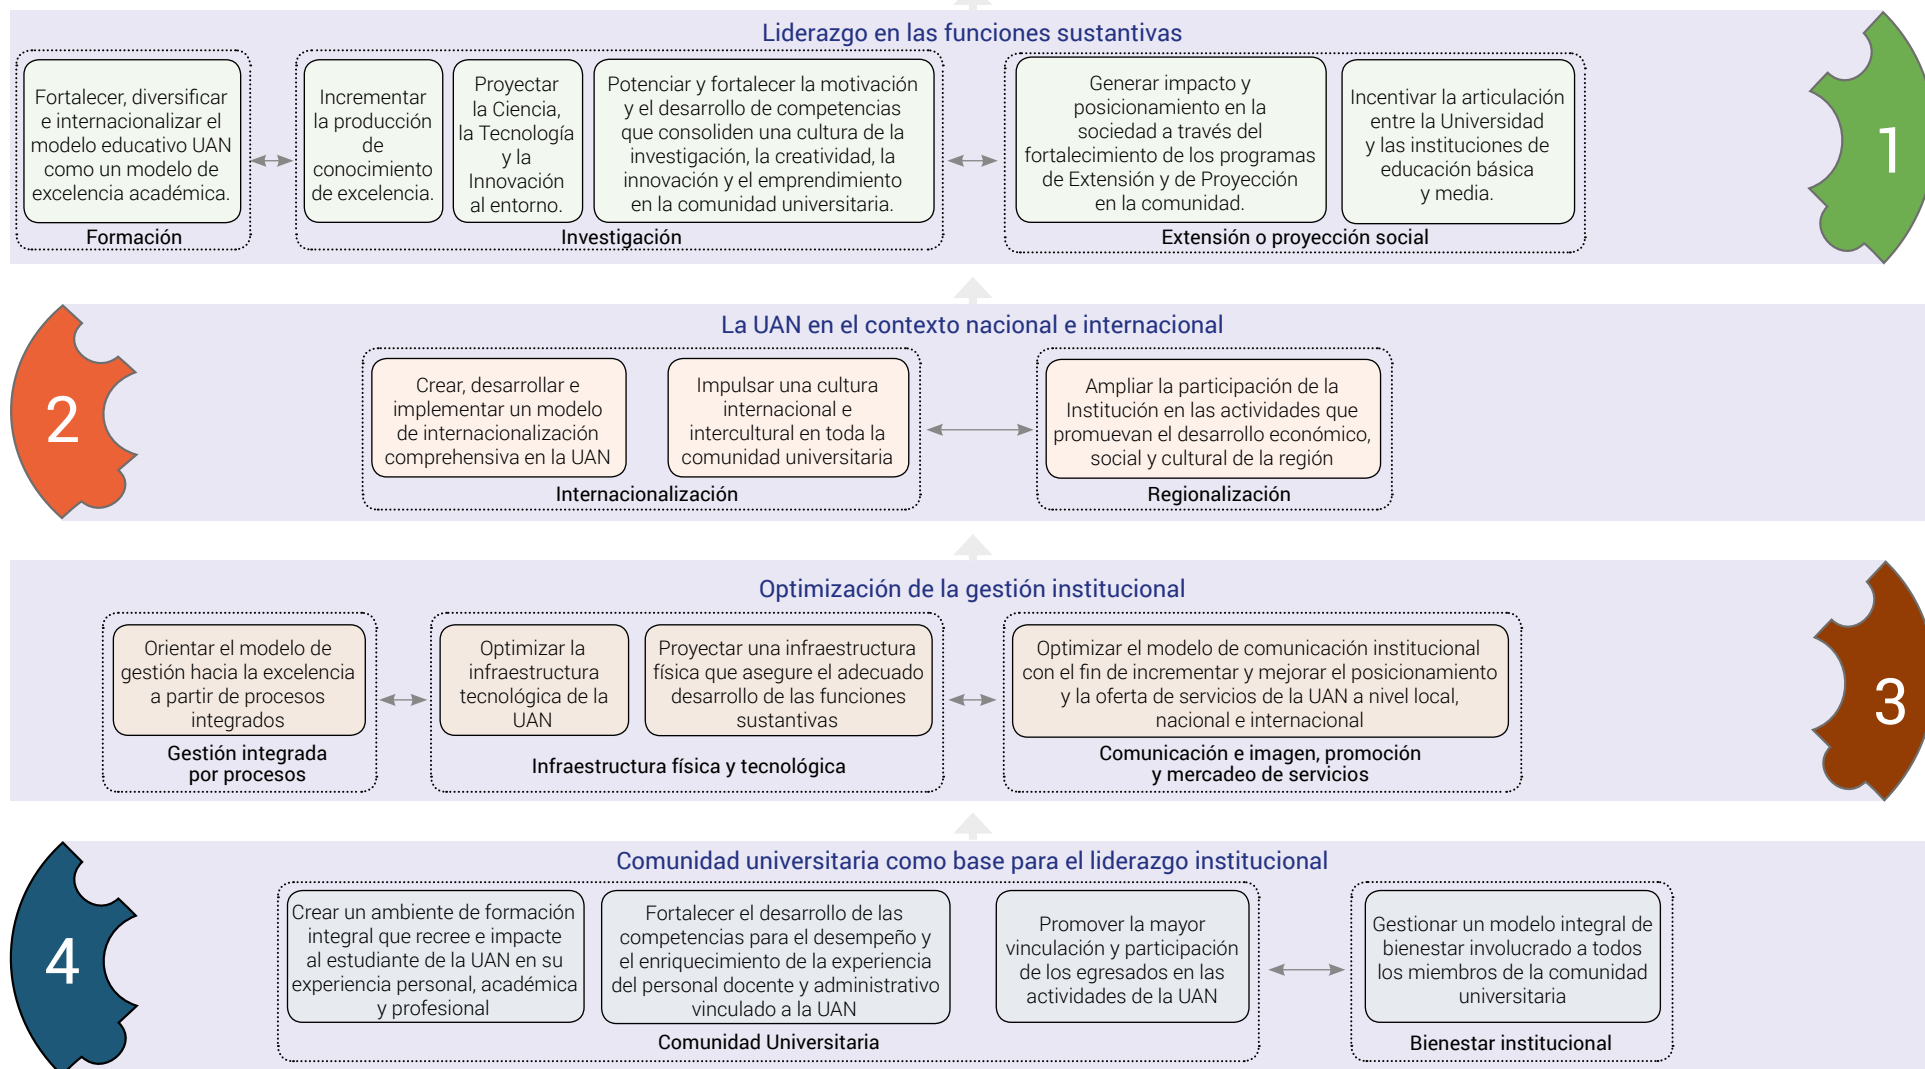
Liderazgo en las funciones sustantivas

Fortalecer, diversificar e internacionalizar el modelo educativo UAN como un modelo de excelencia académica.

Formación

Incrementar la producción de conocimiento de excelencia.

Proyectar la Ciencia, la Tecnología y la Innovación al entorno.

Potenciar y fortalecer la motivación y el desarrollo de competencias que consoliden una cultura de la investigación, la creatividad, la innovación y el emprendimiento en la comunidad universitaria.

Investigación

Generar impacto y posicionamiento en la sociedad a través del fortalecimiento de los programas de Extensión y de Proyección en la comunidad.

Incentivar la articulación entre la Universidad y las instituciones de educación básica y media.

Extensión o proyección social

1

La UAN en el contexto nacional e internacional

2

Crear, desarrollar e implementar un modelo de internacionalización comprehensiva en la UAN

Impulsar una cultura internacional e intercultural en toda la comunidad universitaria

Internacionalización

Ampliar la participación de la Institución en las actividades que promuevan el desarrollo económico, social y cultural de la región

Regionalización

Optimización de la gestión institucional

Orientar el modelo de gestión hacia la excelencia a partir de procesos integrados

Gestión integrada por procesos

Optimizar la infraestructura tecnológica de la UAN

Proyectar una infraestructura física que asegure el adecuado desarrollo de las funciones sustantivas

Infraestructura física y tecnológica

Optimizar el modelo de comunicación institucional con el fin de incrementar y mejorar el posicionamiento y la oferta de servicios de la UAN a nivel local, nacional e internacional

Comunicación e imagen, promoción y mercadeo de servicios

3

Comunidad universitaria como base para el liderazgo institucional

4

Crear un ambiente de formación integral que recree e impacte al estudiante de la UAN en su experiencia personal, académica y profesional

Fortalecer el desarrollo de las competencias para el desempeño y el enriquecimiento de la experiencia del personal docente y administrativo vinculado a la UAN

Promover la mayor vinculación y participación de los egresados en las actividades de la UAN

Comunidad Universitaria

Gestionar un modelo integral de bienestar involucrado a todos los miembros de la comunidad universitaria

Bienestar institucional